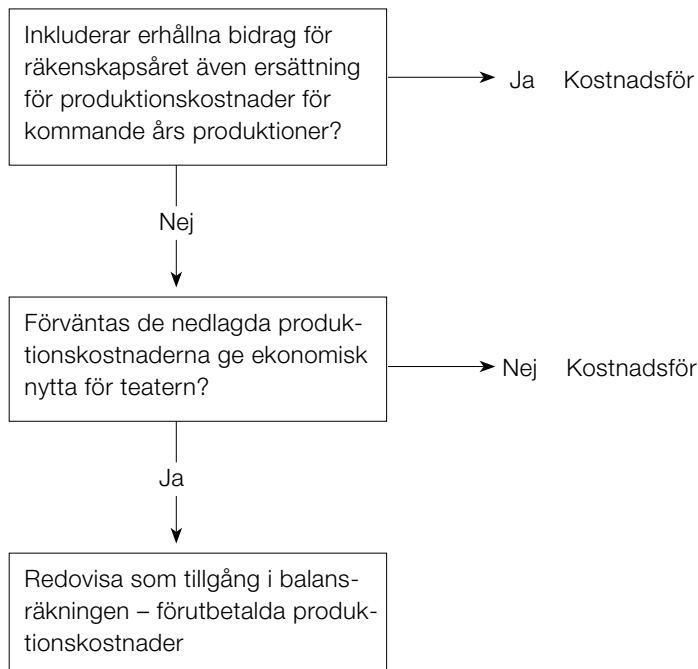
Inkluderar erhållna bidrag för räkenskapsåret även ersättning för produktionskostnader för kommande års produktioner?

Ja Kostnadsför

Nej

Förväntas de nedlagda produktionskostnaderna ge ekonomisk nytta för teatern?

Nej Kostnadsför

Ja

Redovisa som tillgång i balansräkningen – förutbetalda produktionskostnader